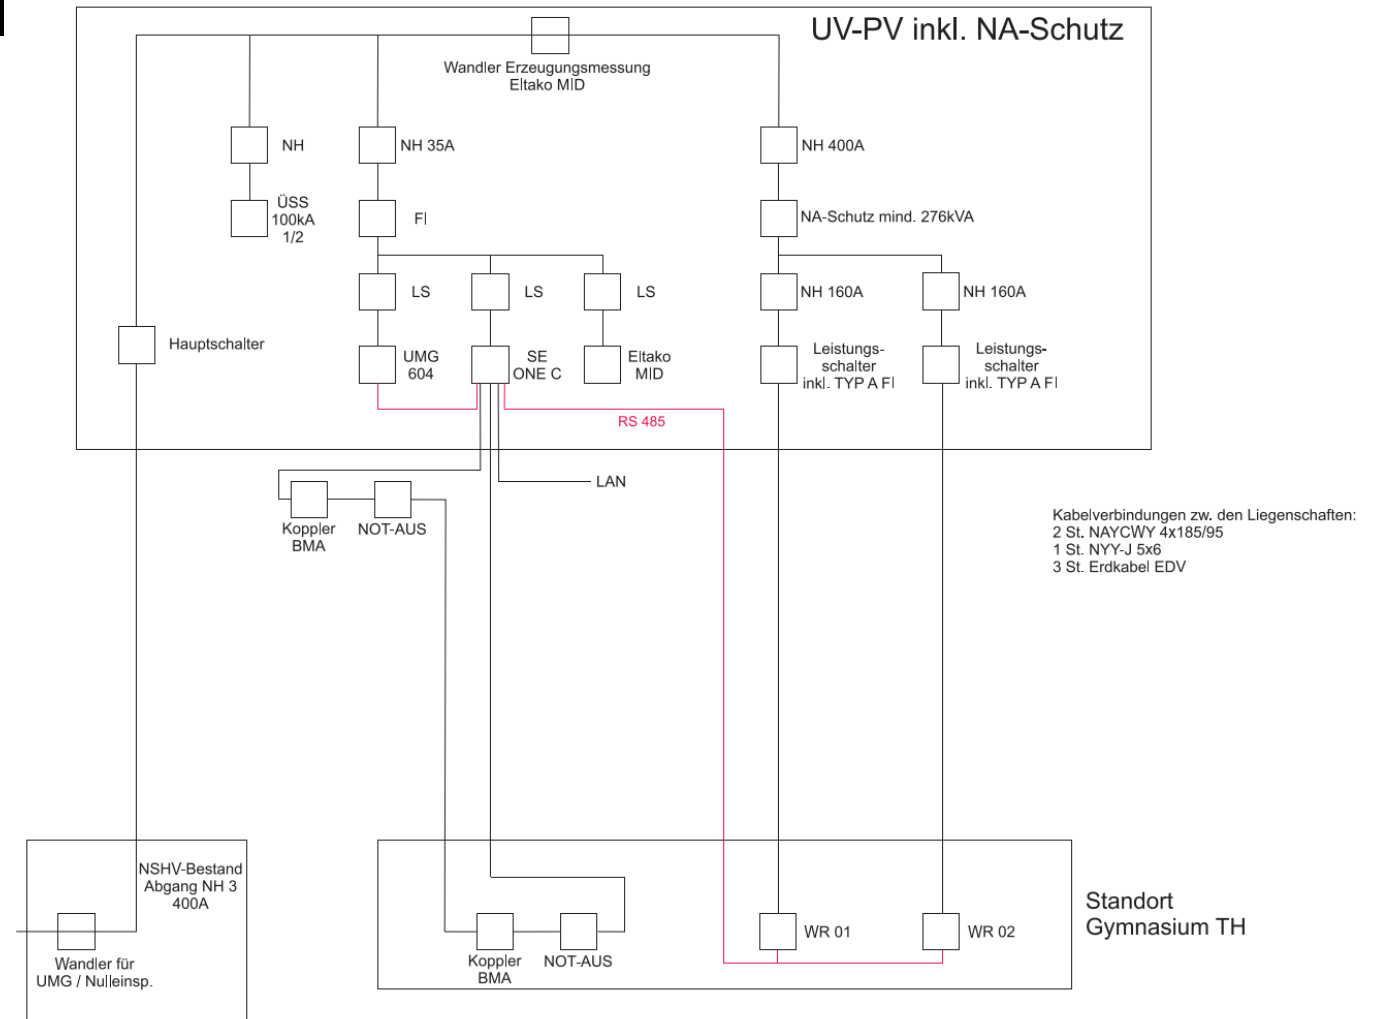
UV-PV inkl. NA-Schutz

Wandler Erzeugungsmessung Eltako MID

NH

ÜSS 100kA 1/2

NH 35A

FI

NH 400A

NA-Schutz mind. 276kVA

LS

LS

LS

NH 160A

NH 160A

Hauptschalter

UMG 604

SE ONE C

Eltako MID

Leistungsschalter inkl. TYP A FI

Leistungsschalter inkl. TYP A FI

RS 485

LAN

Koppler BMA

NOT-AUS

Kabelverbindungen zw. den Liegenschaften:
2 St. NAYCWY 4x185/95
1 St. NYY-J 5x6
3 St. Erdkabel EDV

NSHV-Bestand Abgang NH 3 400A

Wandler für UMG / Nulleinsp.

Koppler BMA

NOT-AUS

WR 01

WR 02

Standort Gymnasium TH